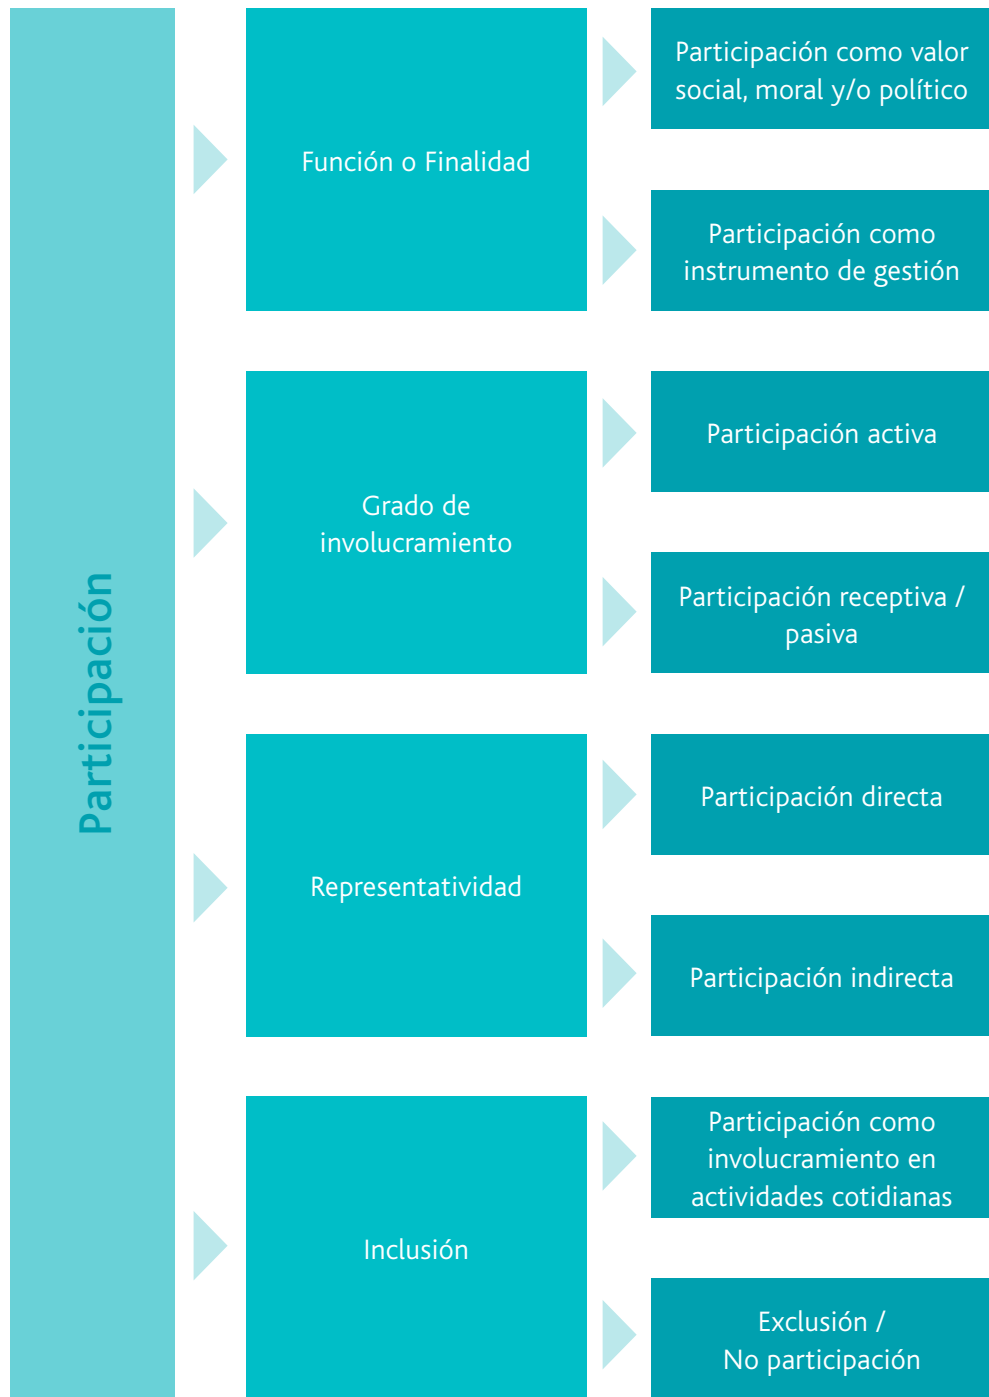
Participación

Función o Finalidad

Participación como valor social, moral y/o político

Participación como instrumento de gestión

Grado de involucramiento

Participación activa

Participación receptiva / pasiva

Representatividad

Participación directa

Participación indirecta

Inclusión

Participación como involucramiento en actividades cotidianas

Exclusión / No participación